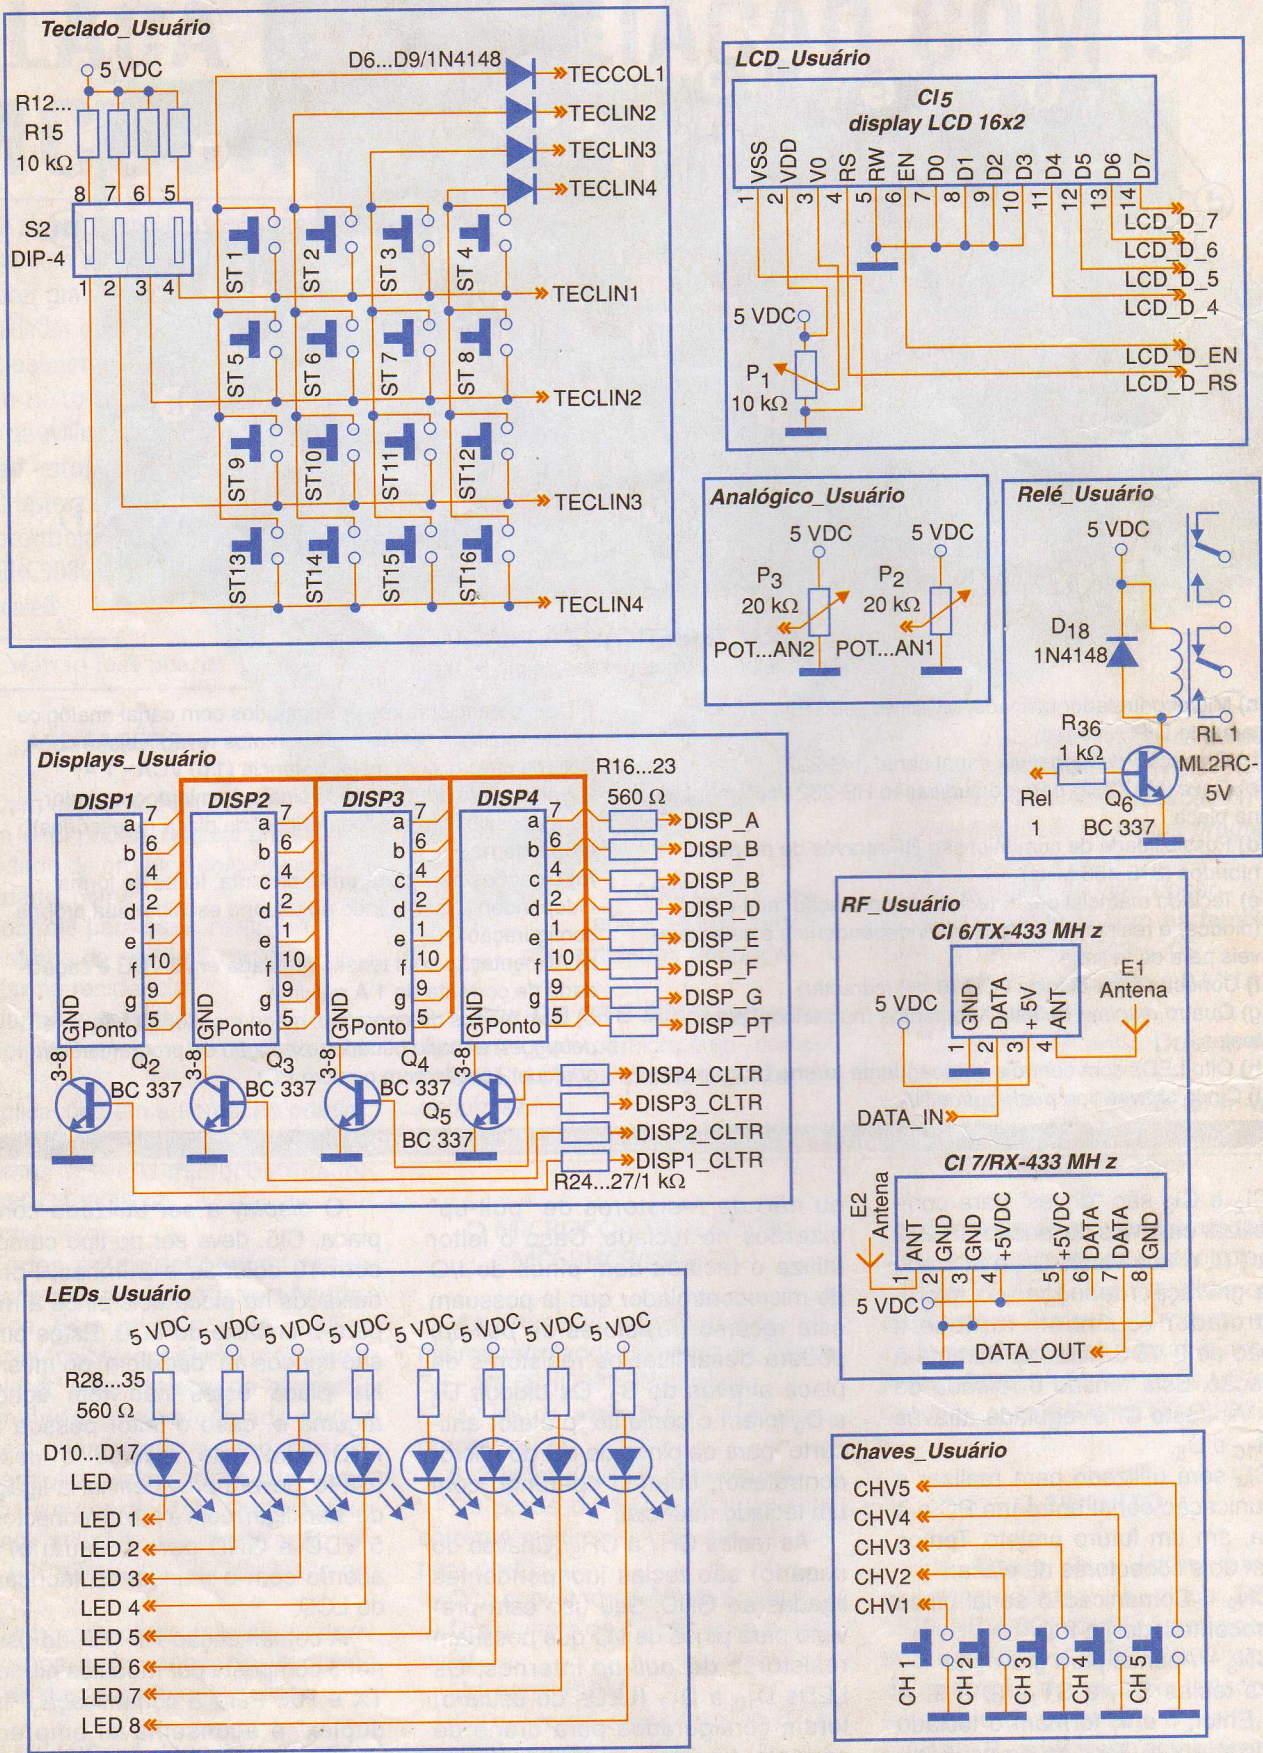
Teclado_Usuário

5 VDC
R12...
R15
10 kΩ
D6...D9/1N4148
TECCOL1
TECLIN2
TECLIN3
TECLIN4
8 7 6 5
S2
DIP-4
1 2 3 4
ST 1
ST 2
ST 3
ST 4
TECLIN1
ST 5
ST 6
ST 7
ST 8
TECLIN2
ST 9
ST10
ST11
ST12
TECLIN3
ST13
ST14
ST15
ST16
TECLIN4

LCD_Usuário

CI5
display LCD 16x2
VSS VDD V0 RS RW EN D0 D1 D2 D3 D4 D5 D6 D7
1 2 3 4 5 6 7 8 9 10 11 12 13 14
LCD_D_7
LCD_D_6
LCD_D_5
LCD_D_4
5 VDC
$P_1$
10 kΩ
LCD_D_EN
LCD_D_RS

Analógico_Usuário

5 VDC
5 VDC
$P_3$
20 kΩ
$P_2$
20 kΩ
POT...AN2
POT...AN1

Relé_Usuário

5 VDC
$D_{18}$
1N4148
$R_{36}$
1 kΩ
RL 1
ML2RC-5V
Rel
1
$Q_6$
BC 337

Displays_Usuário

R16...23
560 Ω
DISP1
DISP2
DISP3
DISP4
a b c d e f g
7 6 4 2 1 10 9 5
GND
Ponto
DISP_A
DISP_B
DISP_B
DISP_D
DISP_E
DISP_F
DISP_G
DISP_PT
3-8
$Q_2$
BC 337
3-8
$Q_3$
BC 337
3-8
$Q_4$
BC 337
3-8
$Q_5$
BC 337
DISP4_CLTR
DISP3_CLTR
DISP2_CLTR
DISP1_CLTR
R24...27/1 kΩ

RF_Usuário

CI 6/TX-433 MH z
5 VDC
GND DATA + 5V ANT
1 2 3 4
E1
Antena
DATA_IN
CI 7/RX-433 MH z
E2
Antena
ANT GND GND +5VDC +5VDC DATA DATA GND
1 2 3 4 5 6 7 8
5 VDC
DATA_OUT

LEDs_Usuário

5 VDC 5 VDC 5 VDC 5 VDC 5 VDC 5 VDC 5 VDC 5 VDC
R28...35
560 Ω
D10...D17
LED
LED 1
LED 2
LED 3
LED 4
LED 5
LED 6
LED 7
LED 8

Chaves_Usuário

CHV5
CHV4
CHV3
CHV2
CHV1
CH 1
CH 2
CH 3
CH 4
CH 5